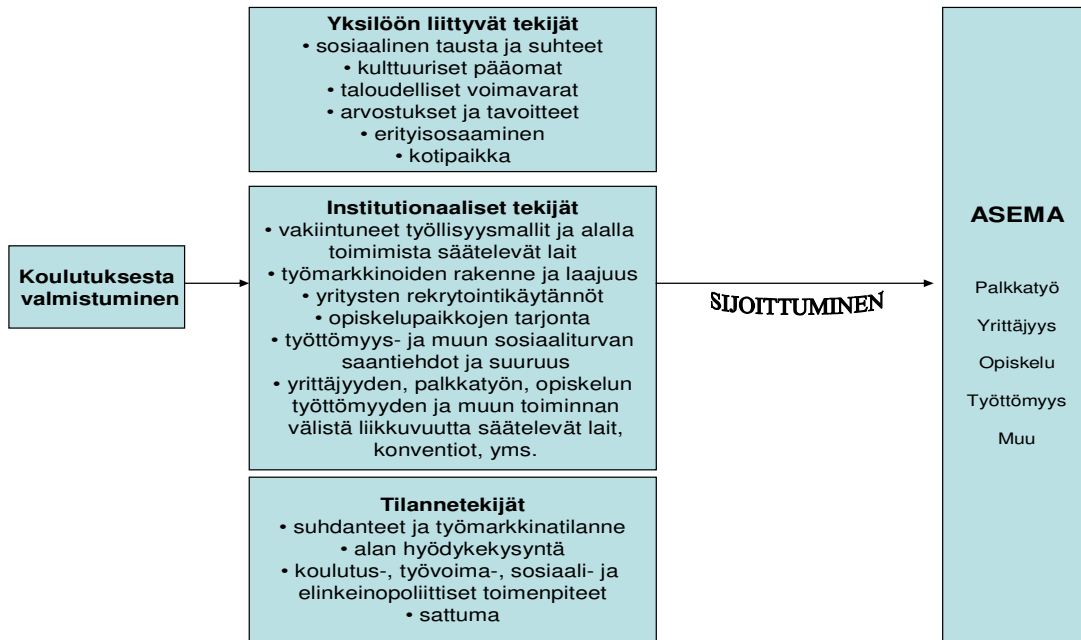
Yksilöön liittyvät tekijät
• sosiaalinen tausta ja suhteet
• kulttuuriset pääomat
• taloudelliset voimavarat
• arvostukset ja tavoitteet
• erityisosaaminen
• kotipaikka

Koulutuksesta valmistuminen

Institutionaaliset tekijät
• vakiintuneet työllisyysmallit ja alalla toimimista säätelevät lait
• työmarkkinoiden rakenne ja laajuus
• yritysten rekrytointikäytännöt
• opiskelupaikkojen tarjonta
• työttömyys- ja muun sosiaaliturvan saantiehdot ja suuruus
• yrittäjyyden, palkkatyön, opiskelun työttömyyden ja muun toiminnan välistä liikkuvuutta säätelevät lait, konventiot, yms.

SIJOITTUMINEN

ASEMA

Palkkatyö

Yrittäjyys

Opiskelu

Työttömyys

Muu

Tilannetekijät
• suhdanteet ja työmarkkinatilanne
• alan hyödykekysyntä
• koulutus-, työvoima-, sosiaali- ja elinkeinopoliittiset toimenpiteet
• sattuma